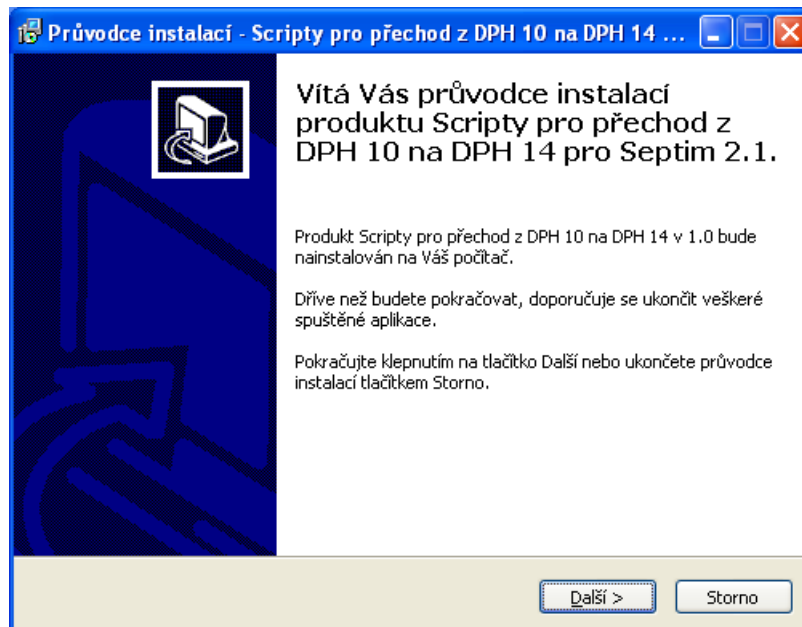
Průvodce instalací - Scripty pro přechod z DPH 10 na DPH 14 ...

Vítá Vás průvodce instalací produktu Scripty pro přechod z DPH 10 na DPH 14 pro Septim 2.1.

Produkt Scripty pro přechod z DPH 10 na DPH 14 v 1.0 bude nainstalován na Váš počítač.

Dříve než budete pokračovat, doporučuje se ukončit veškeré spuštěné aplikace.

Pokračujte klepnutím na tlačítko Další nebo ukončete průvodce instalací tlačítkem Storno.

Další >

Storno